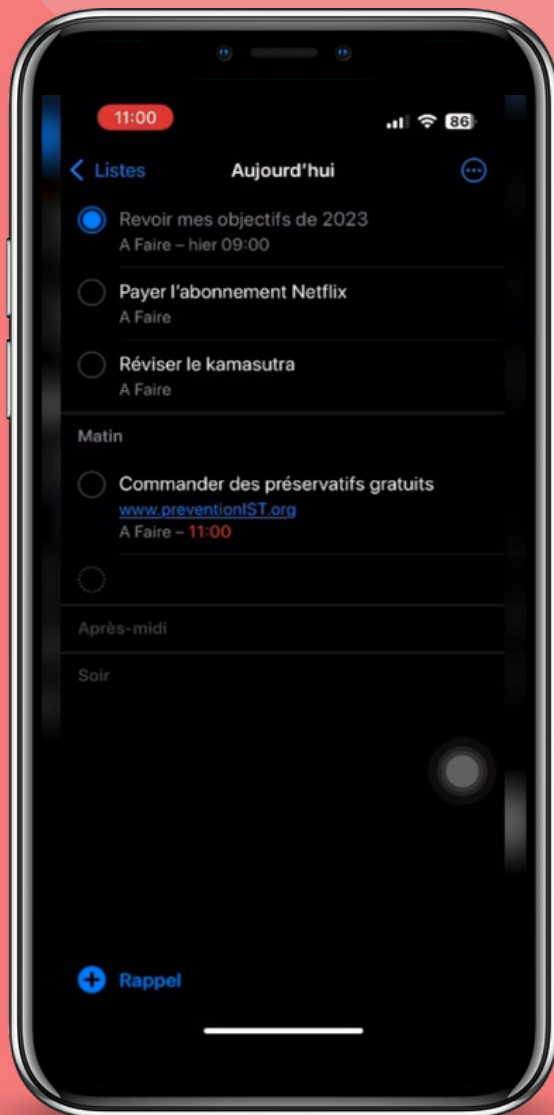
11:00
86

< Listes
Aujourd'hui

Revoir mes objectifs de 2023
A Faire – hier 09:00

Payer l'abonnement Netflix
A Faire

Réviser le kamasutra
A Faire

Matin

Commander des préservatifs gratuits
www.preventionIST.org
A Faire – 11:00

Après-midi

Soir

Rappel